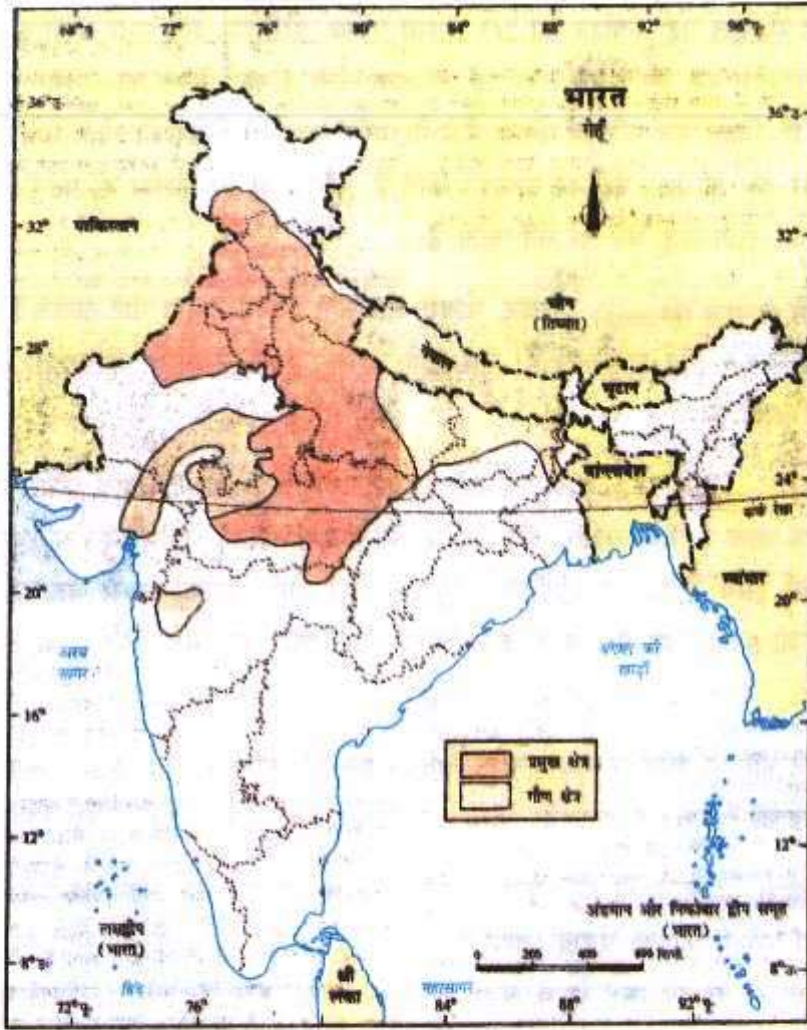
68° पू.
72°
76°
80°
84°
88°
92°
96° पू.

भारत
गेहूँ

36° उ.
36° उ.
32° उ.
32°
28°
24°
20°
20°
16°
12°
12°
8° उ.
8°

पाकिस्तान
चीन
(तिब्बत)
नेपाल
भूटान
बांग्लादेश
म्यांमार
कर्क रेखा
अरब सागर
बंगाल की खाड़ी

प्रमुख क्षेत्र
गौण क्षेत्र

लक्षद्वीप
(भारत)
अंडमान और निकोबार द्वीप समूह
(भारत)
श्री लंका
हिंद
महासागर

0 200 400 600 किमी.

72° पू.
76°
84°
88°
92°